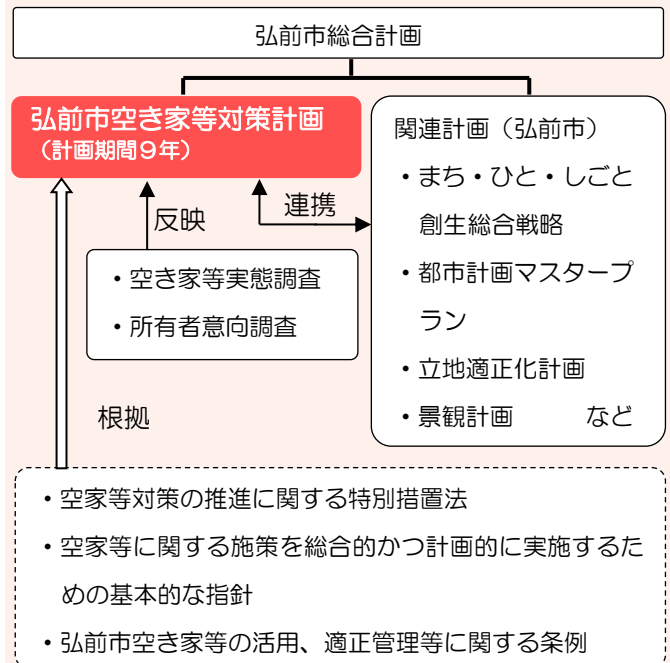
弘前市総合計画

弘前市空き家等対策計画
（計画期間９年）

関連計画（弘前市）
・まち・ひと・しごと創生総合戦略
・都市計画マスタープラン
・立地適正化計画
・景観計画　など

連携

反映

・空き家等実態調査
・所有者意向調査

根拠

・空家等対策の推進に関する特別措置法
・空家等に関する施策を総合的かつ計画的に実施するための基本的な指針
・弘前市空き家等の活用、適正管理等に関する条例